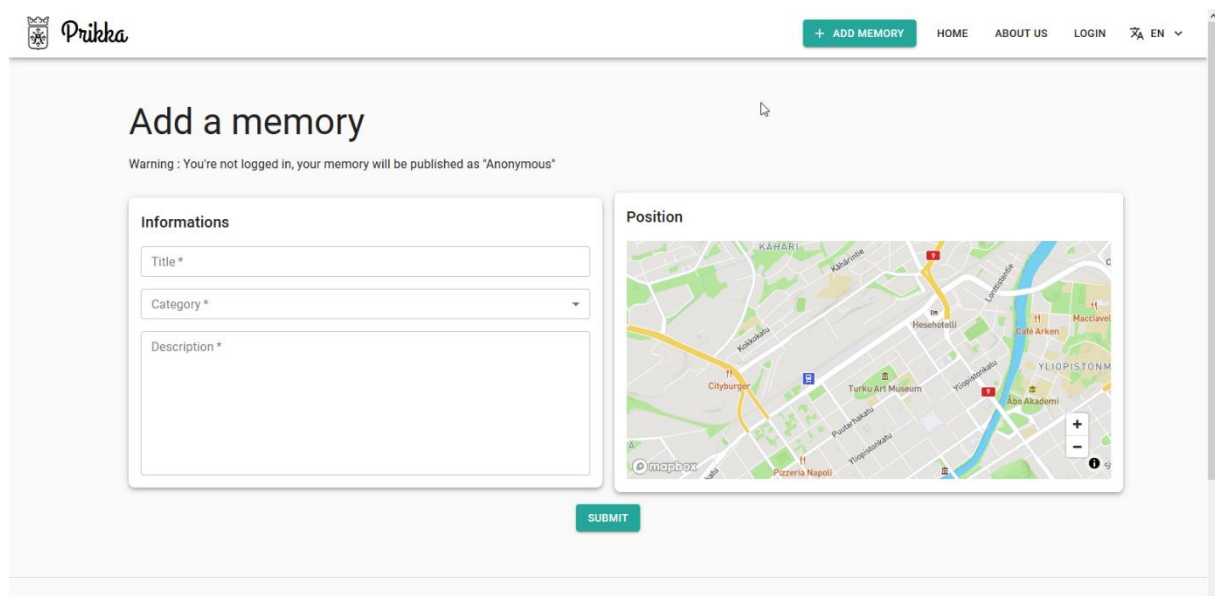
Prikka

+ ADD MEMORY HOME ABOUT US LOGIN EN

Add a memory

Warning : You're not logged in, your memory will be published as "Anonymous"

Informations

Title *

Category *

Description *

Position

KÄHÄRI
Kähärintie
Lonttistentie
Hesehotelli
Café Arken
Macciavelli
Kokkokatu
YLIOPISTONM
Cityburger
Turku Art Museum
Yliopistonkatu
Åbo Akademi
Puutarhakatu
Yliopistonkatu
Pizzeria Napoli
mapbox
+
−

SUBMIT